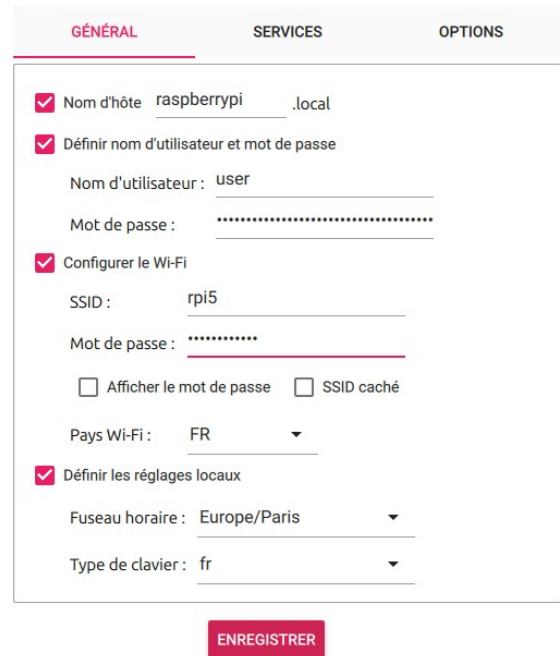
GÉNÉRAL SERVICES OPTIONS

Nom d'hôte raspberrypi .local

Définir nom d'utilisateur et mot de passe

Nom d'utilisateur : user

Mot de passe : ••••••••••••••••••••••••••••••••••••••••

Configurer le Wi-Fi

SSID : rpi5

Mot de passe : ••••••••••••

Afficher le mot de passe SSID caché

Pays Wi-Fi : FR

Définir les réglages locaux

Fuseau horaire : Europe/Paris

Type de clavier : fr

ENREGISTRER